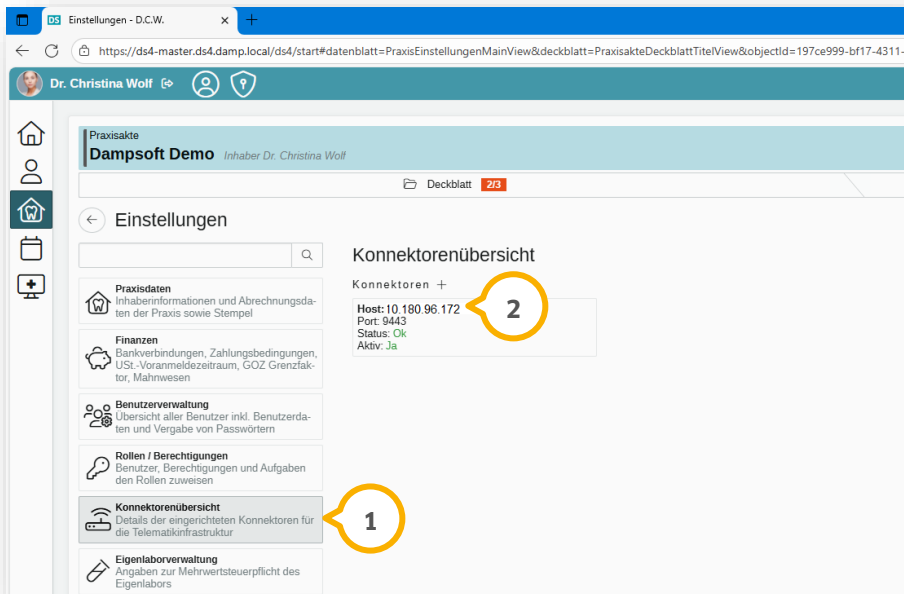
DS Einstellungen - D.C.W.

https://ds4-master.ds4.damp.local/ds4/start#datenblatt=PraxisEinstellungenMainView&deckblatt=PraxisakteDeckblattTitelView&objectId=197ce999-bf17-4311-

Dr. Christina Wolf

Praxisakte
Dampsoft Demo Inhaber Dr. Christina Wolf

Deckblatt 2/3

Einstellungen

Praxisdaten
Inhaberinformationen und Abrechnungsdaten der Praxis sowie Stempel

Finanzen
Bankverbindungen, Zahlungsbedingungen, USt.-Voranmeldezeitraum, GOZ Grenzfaktor, Mahnwesen

Benutzerverwaltung
Übersicht aller Benutzer inkl. Benutzerdaten und Vergabe von Passwörtern

Rollen / Berechtigungen
Benutzer, Berechtigungen und Aufgaben den Rollen zuweisen

Konnektorenübersicht
Details der eingerichteten Konnektoren für die Telematikinfrastruktur

Eigenlaborverwaltung
Angaben zur Mehrwertsteuerpflicht des Eigenlabors

Konnektorenübersicht

Konnektoren +

Host: 10.180.96.172
Port: 9443
Status: Ok
Aktiv: Ja

2

1